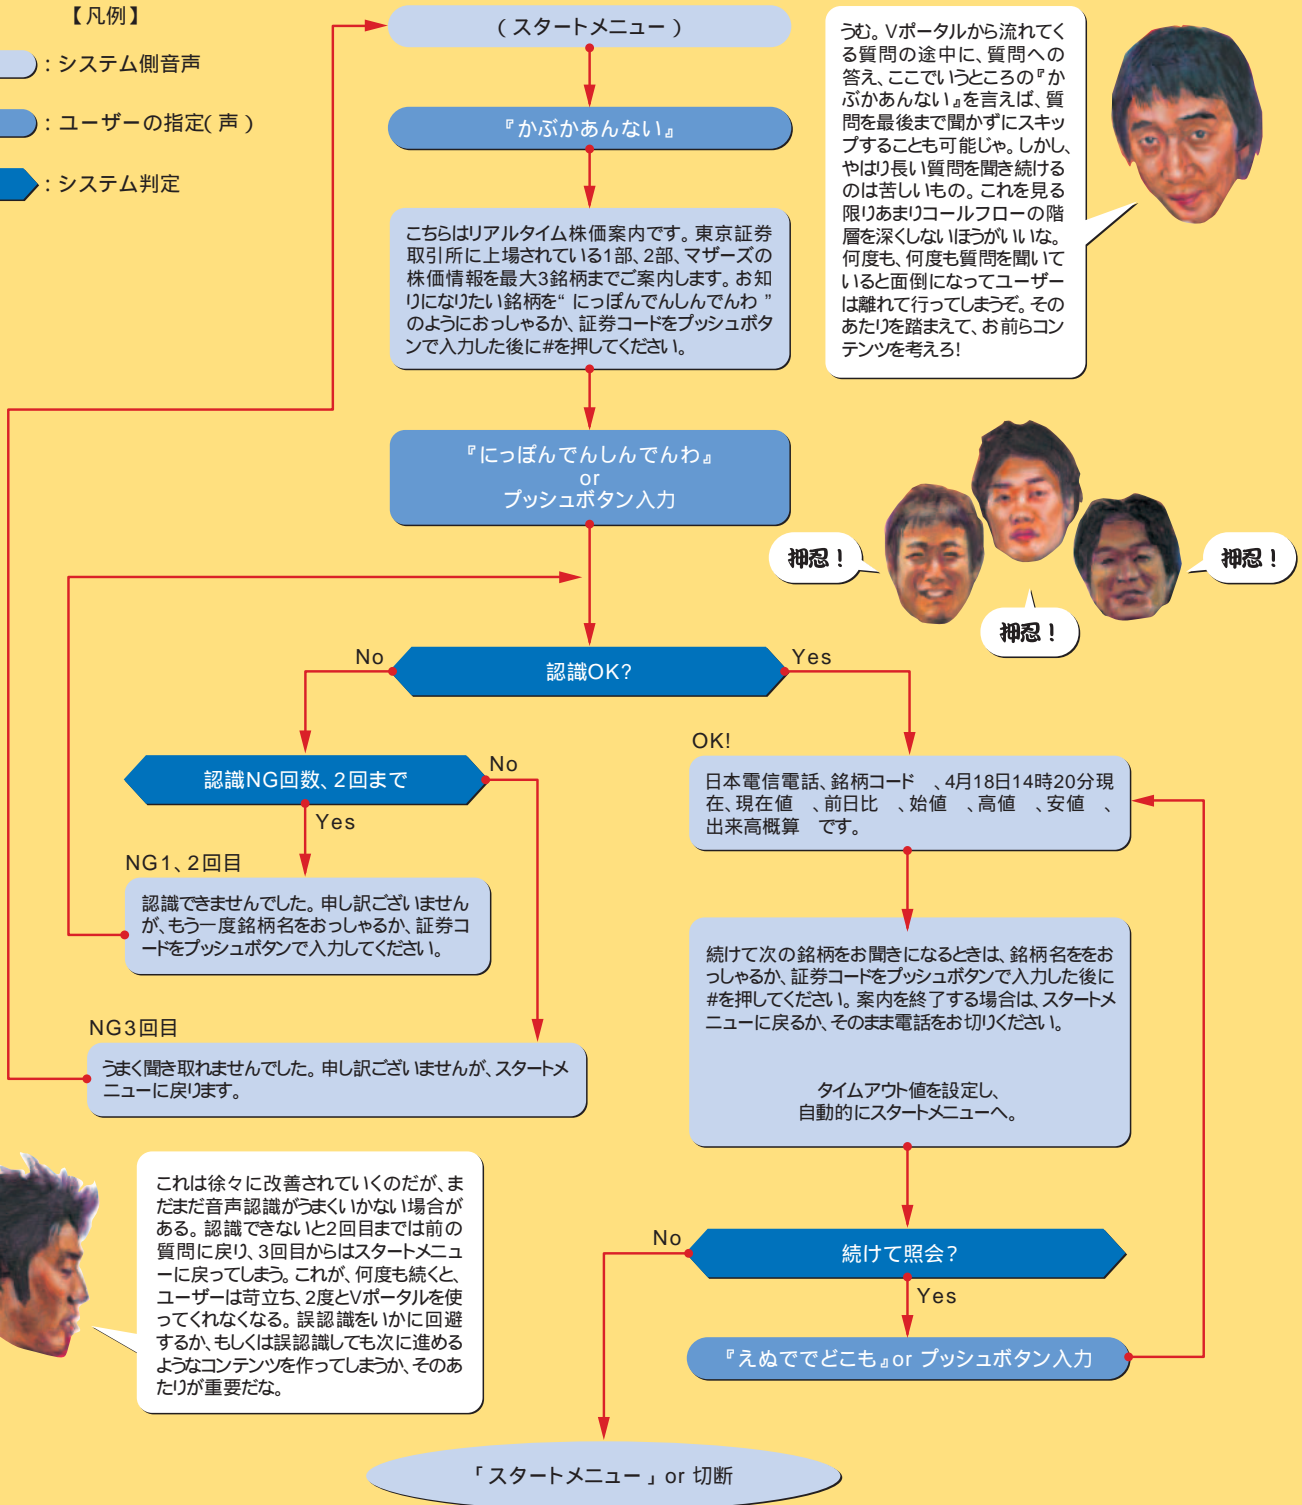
【凡例】

：システム側音声

：ユーザーの指定（声）

：システム判定

（スタートメニュー）

『かぶかあんない』

こちらはリアルタイム株価案内です。東京証券取引所に上場されている1部、2部、マザーズの株価情報を最大3銘柄までご案内します。お知りになりたい銘柄を“にっぽんでんしんでんわ”のようにおっしゃるか、証券コードをプッシュボタンで入力した後に#を押してください。

『にっぽんでんしんでんわ』
or
プッシュボタン入力

うむ。Vポータルから流れてくる質問の途中に、質問への答え、ここでいうところの『かぶかあんない』を言えば、質問を最後まで聞かずにスキップすることも可能じゃ。しかし、やはり長い質問を聞き続けるのは苦しいもの。これを見る限りあまりコールフローの階層を深くしないほうがいいな。何度も、何度も質問を聞いていると面倒になってユーザーは離れて行ってしまうぞ。そのあたりを踏まえて、お前らコンテンツを考えろ!

押忍!

押忍!

押忍!

No

認識OK?

Yes

認識NG回数、2回まで

No

Yes

NG1、2回目

認識できませんでした。申し訳ございませんが、もう一度銘柄名をおっしゃるか、証券コードをプッシュボタンで入力してください。

NG3回目

うまく聞き取れませんでした。申し訳ございませんが、スタートメニューに戻ります。

OK!

日本電信電話、銘柄コード　、4月18日14時20分現在、現在値　、前日比　、始値　、高値　、安値　、出来高概算　です。

続けて次の銘柄をお聞きになるときは、銘柄名ををおっしゃるか、証券コードをプッシュボタンで入力した後に#を押してください。案内を終了する場合は、スタートメニューに戻るか、そのまま電話をお切りください。

タイムアウト値を設定し、
自動的にスタートメニューへ。

これは徐々に改善されていくのだが、まだまだ音声認識がうまくいかない場合がある。認識できないと2回目までは前の質問に戻り、3回目からはスタートメニューに戻ってしまう。これが、何度も続くと、ユーザーは苛立ち、2度とVポータルを使ってくれなくなる。誤認識をいかに回避するか、もしくは誤認識しても次に進めるようなコンテンツを作ってしまうか、そのあたりが重要だな。

No

続けて照会?

Yes

『えぬででどこも』or プッシュボタン入力

「スタートメニュー」or 切断